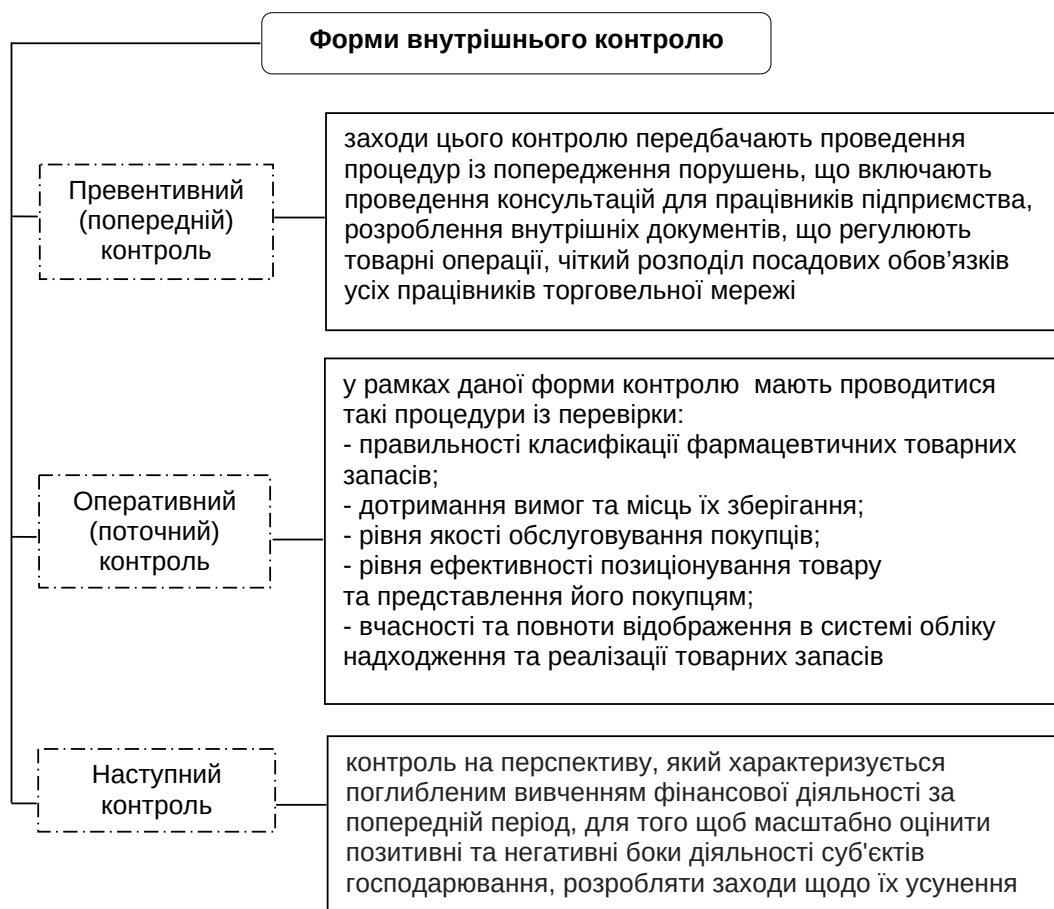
Форми внутрішнього контролю

Превентивний (попередній) контроль

заходи цього контролю передбачають проведення процедур із попередження порушень, що включають проведення консультацій для працівників підприємства, розроблення внутрішніх документів, що регулюють товарні операції, чіткий розподіл посадових обов’язків усіх працівників торговельної мережі

Оперативний (поточний) контроль

у рамках даної форми контролю мають проводитися такі процедури із перевірки:
- правильності класифікації фармацевтичних товарних запасів;
- дотримання вимог та місць їх зберігання;
- рівня якості обслуговування покупців;
- рівня ефективності позиціонування товару та представлення його покупцям;
- вчасності та повноти відображення в системі обліку надходження та реалізації товарних запасів

Наступний контроль

контроль на перспективу, який характеризується поглибленим вивченням фінансової діяльності за попередній період, для того щоб масштабно оцінити позитивні та негативні боки діяльності суб'єктів господарювання, розробляти заходи щодо їх усунення